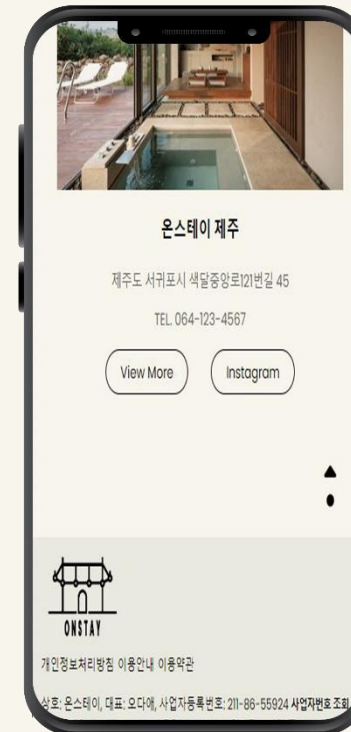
온스테이 제주

제주도 서귀포시 색달중앙로121번길 45

TEL. 064-123-4567

View More

Instagram

ONSTAY

개인정보처리방침 이용안내 이용약관

상호: 온스테이, 대표: 오다예, 사업자등록번호: 211-86-55924 사업자번호 조회